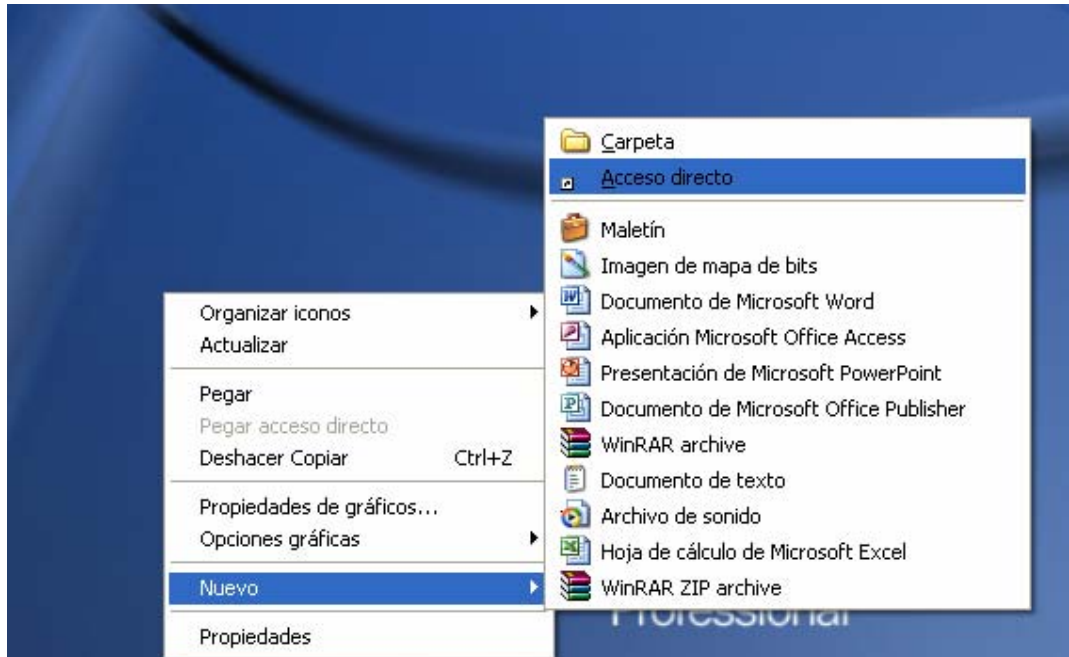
Organizar iconos
Actualizar

Pegar
Pegar acceso directo
Deshacer Copiar Ctrl+Z

Propiedades de gráficos...
Opciones gráficas

Nuevo

Propiedades

Carpeta
Acceso directo

Maletín
Imagen de mapa de bits
Documento de Microsoft Word
Aplicación Microsoft Office Access
Presentación de Microsoft PowerPoint
Documento de Microsoft Office Publisher
WinRAR archive
Documento de texto
Archivo de sonido
Hoja de cálculo de Microsoft Excel
WinRAR ZIP archive

Professional